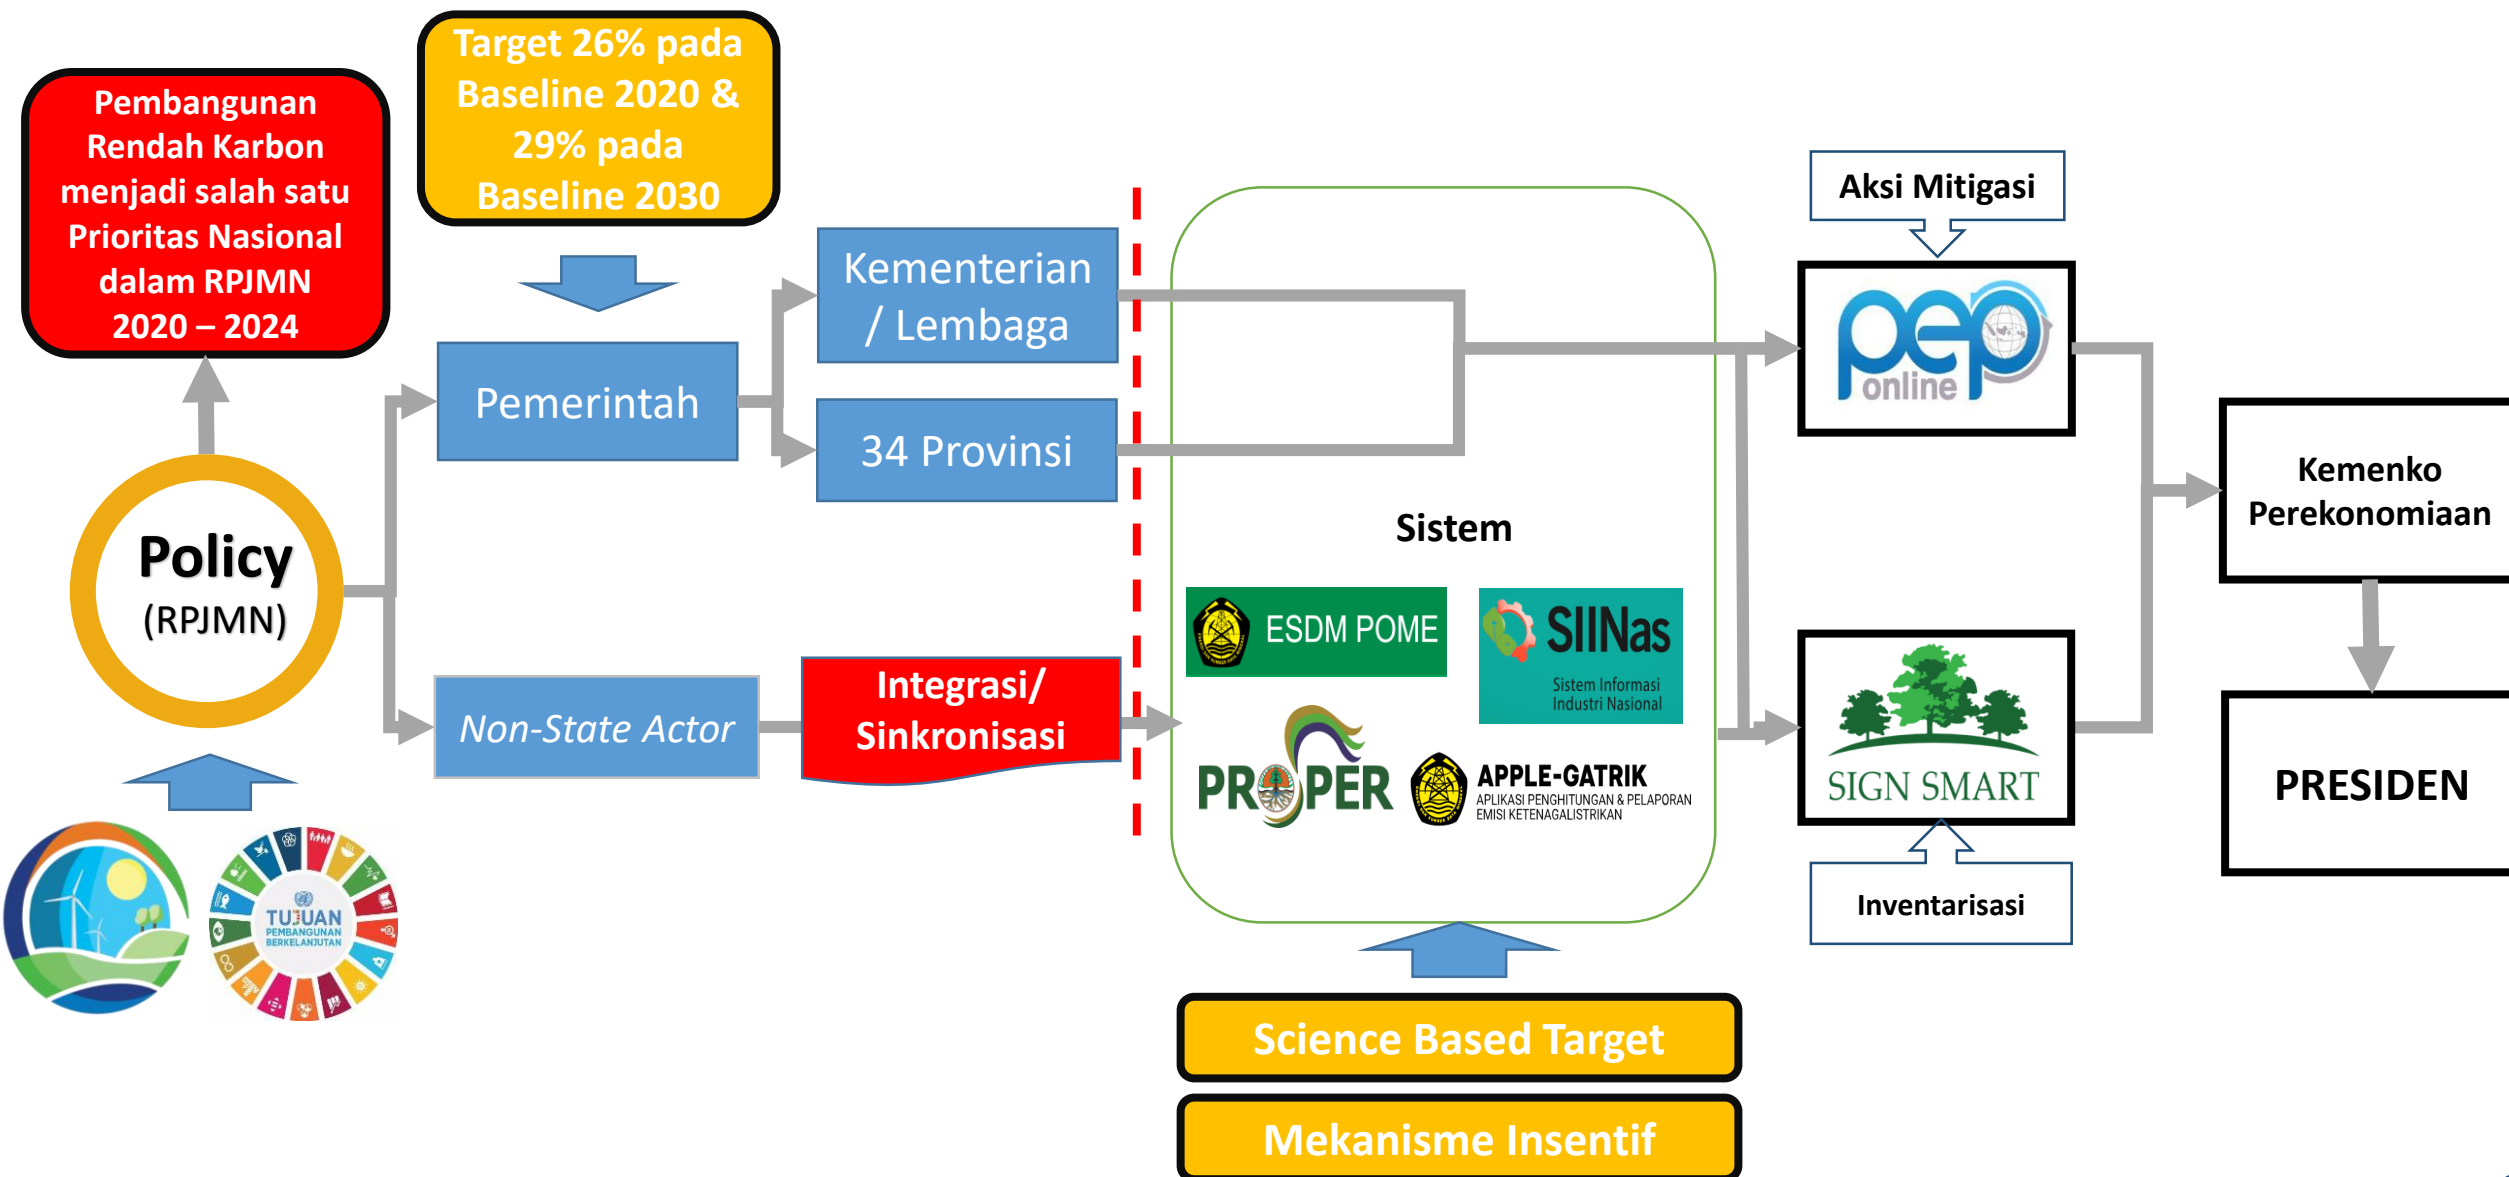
Pembangunan Rendah Karbon menjadi salah satu Prioritas Nasional dalam RPJMN 2020 – 2024

Target 26% pada Baseline 2020 & 29% pada Baseline 2030

Policy
(RPJMN)

TUJUAN PEMBANGUNAN BERKELANJUTAN

Pemerintah

Kementerian / Lembaga

34 Provinsi

Non-State Actor

Integrasi/ Sinkronisasi

Sistem

ESDM POME

SIINas
Sistem Informasi Industri Nasional

PROPER

APPLE-GATRIK
APLIKASI PENGHITUNGAN & PELAPORAN EMISI KETENAGALISTRIKAN

Science Based Target

Mekanisme Insentif

Aksi Mitigasi

pep online

SIGN SMART

Inventarisasi

Kemenko Perekonomiaan

PRESIDEN